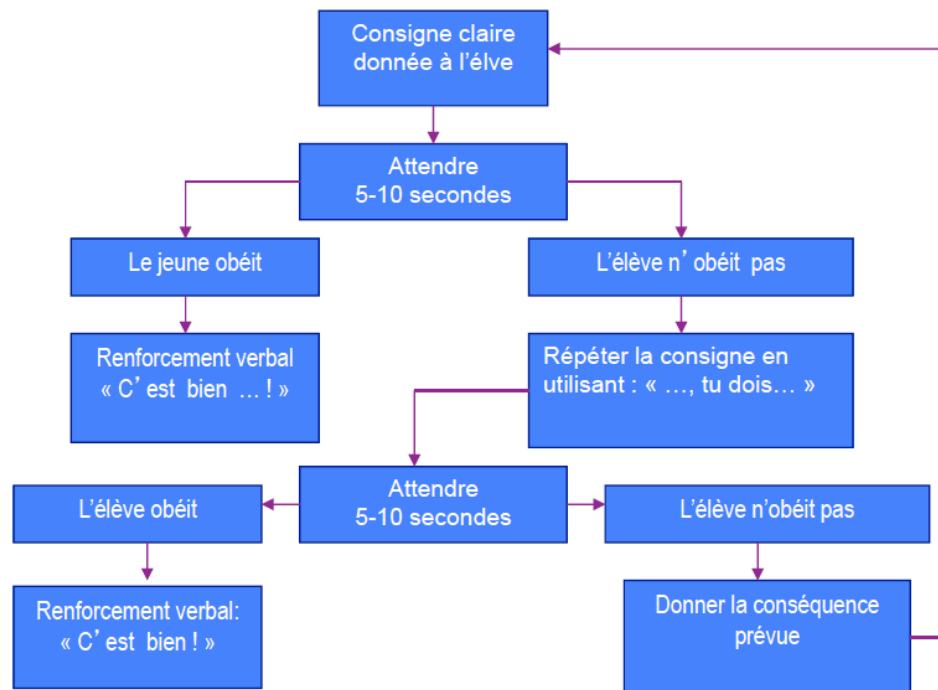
Consigne claire donnée à l'élve

Attendre 5-10 secondes

Le jeune obéit

L'élève n'obéit pas

Renforcement verbal « C'est bien … ! »

Répéter la consigne en utilisant : « …, tu dois… »

Attendre 5-10 secondes

L'élève obéit

L'élève n'obéit pas

Renforcement verbal: « C'est bien ! »

Donner la conséquence prévue